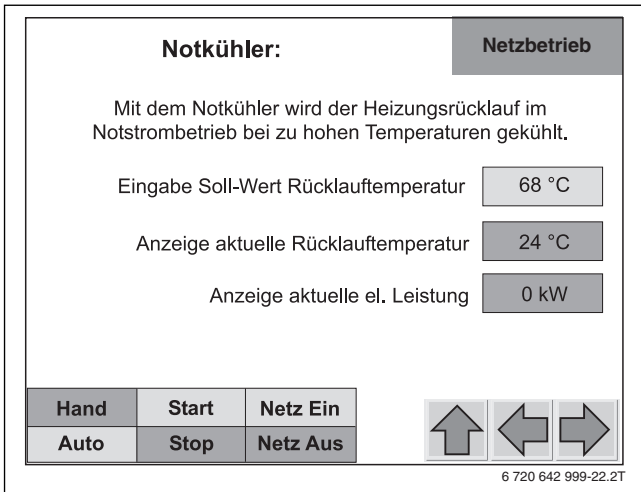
Notkühler:

Netzbetrieb

Mit dem Notkühler wird der Heizungsrücklauf im Notstrombetrieb bei zu hohen Temperaturen gekühlt.

Eingabe Soll-Wert Rücklauftemperatur 68 °C

Anzeige aktuelle Rücklauftemperatur 24 °C

Anzeige aktuelle el. Leistung 0 kW

| Hand | Start | Netz Ein |
|---|---|---|
| Auto | Stop | Netz Aus |

6 720 642 999-22.2T